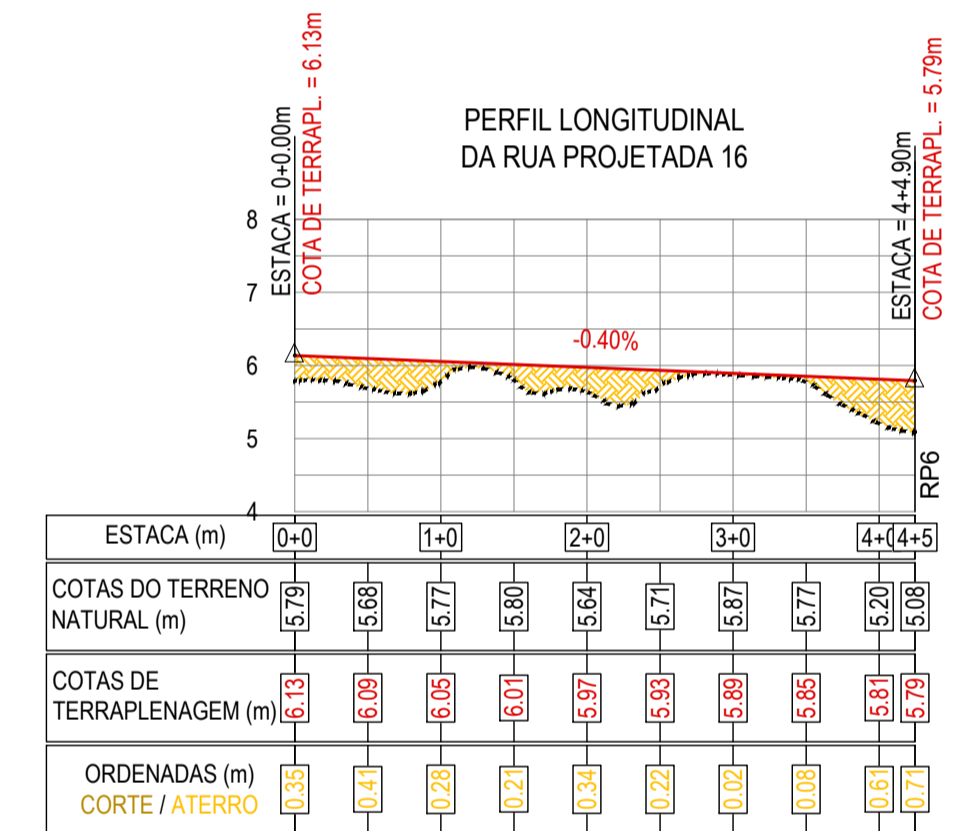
ESTACA = 0+0.00m
COTA DE TERRAPL. = 6.13m

PERFIL LONGITUDINAL
DA RUA PROJETADA 16

ESTACA = 4+4.90m
COTA DE TERRAPL. = 5.79m

8
7
6
5
4

-0.40%

RP6

| ESTACA (m) | 0+0 | | 1+0 | | 2+0 | | 3+0 | | 4+( | 4+5 |
|---|---|---|---|---|---|---|---|---|---|---|
| COTAS DO TERRENO NATURAL (m) | 5.79 | 5.68 | 5.77 | 5.80 | 5.64 | 5.71 | 5.87 | 5.77 | 5.20 | 5.08 |
| COTAS DE TERRAPLENAGEM (m) | 6.13 | 6.09 | 6.05 | 6.01 | 5.97 | 5.93 | 5.89 | 5.85 | 5.81 | 5.79 |
| ORDENADAS (m) CORTE / ATERRO | 0.35 | 0.41 | 0.28 | 0.21 | 0.34 | 0.22 | 0.02 | 0.08 | 0.61 | 0.71 |